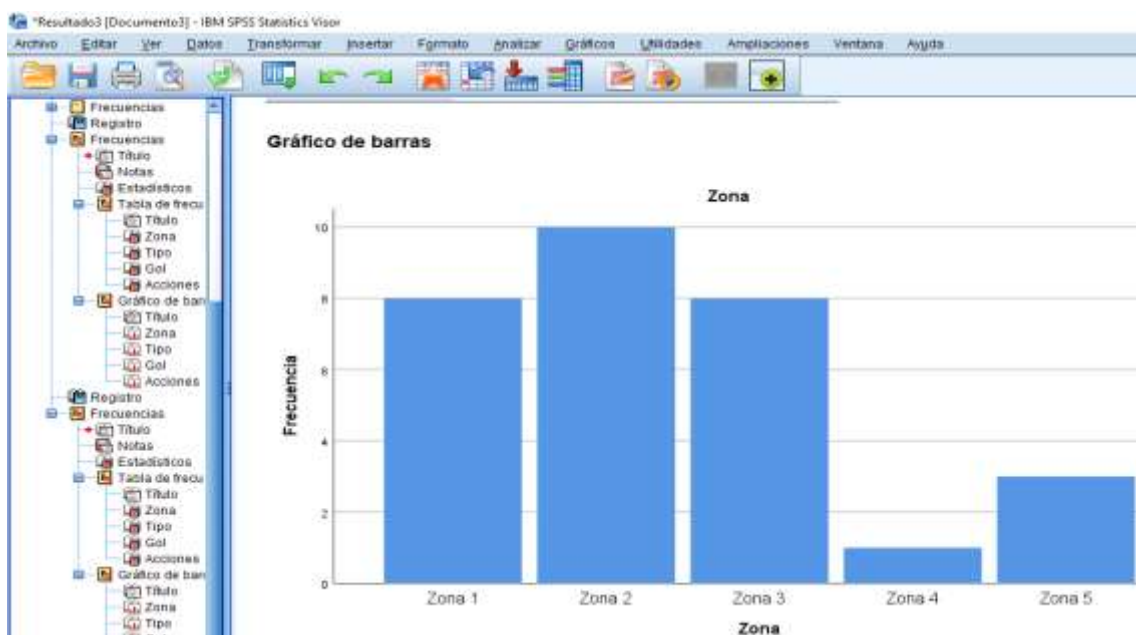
*Resultado3 [Documento3] - IBM SPSS Statistics Visor

Archivo Editar Ver Datos Transformar Insertar Formato Analizar Gráficos Utilidades Ampliaciones Ventana Ayuda

Frecuencias
Registro
Frecuencias
Título
Notas
Estadísticos
Tabla de frecu
Título
Zona
Tipo
Gol
Acciones
Gráfico de barr
Título
Zona
Tipo
Gol
Acciones
Registro
Frecuencias
Título
Notas
Estadísticos
Tabla de frecu
Título
Zona
Tipo
Gol
Acciones
Gráfico de barr
Título
Zona
Tipo

Gráfico de barras

Zona

10
8
6
4
2
0

Frecuencia

Zona 1 Zona 2 Zona 3 Zona 4 Zona 5

Zona